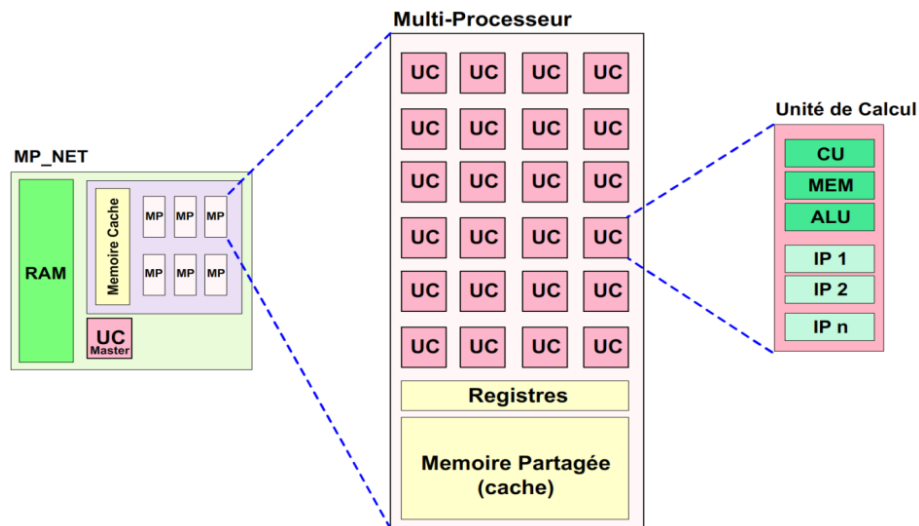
MP_NET

RAM

Memoire Cache

MP MP MP

MP MP MP

UC Master

Multi-Processeur

UC UC UC UC
UC UC UC UC
UC UC UC UC
UC UC UC UC
UC UC UC UC
UC UC UC UC

Registres

Memoire Partagée (cache)

Unité de Calcul

CU

MEM

ALU

IP 1

IP 2

IP n